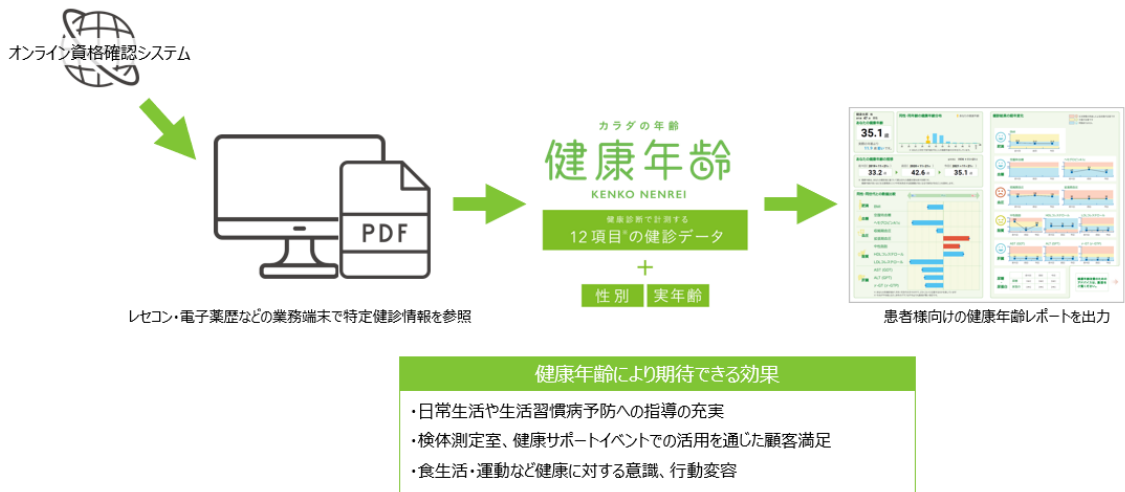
オンライン資格確認システム

PDF

レセコン・電子薬歴などの業務端末で特定健診情報を参照

カラダの年齢
健康年齢
KENKO NENREI

健康診断で計測する
12項目*の健診データ
+
性別 実年齢

35.1
33.2
42.6
35.1

患者様向けの健康年齢レポートを出力

健康年齢により期待できる効果
・日常生活や生活習慣病予防への指導の充実
・検体測定室、健康サポートイベントでの活用を通じた顧客満足
・食生活・運動など健康に対する意識、行動変容